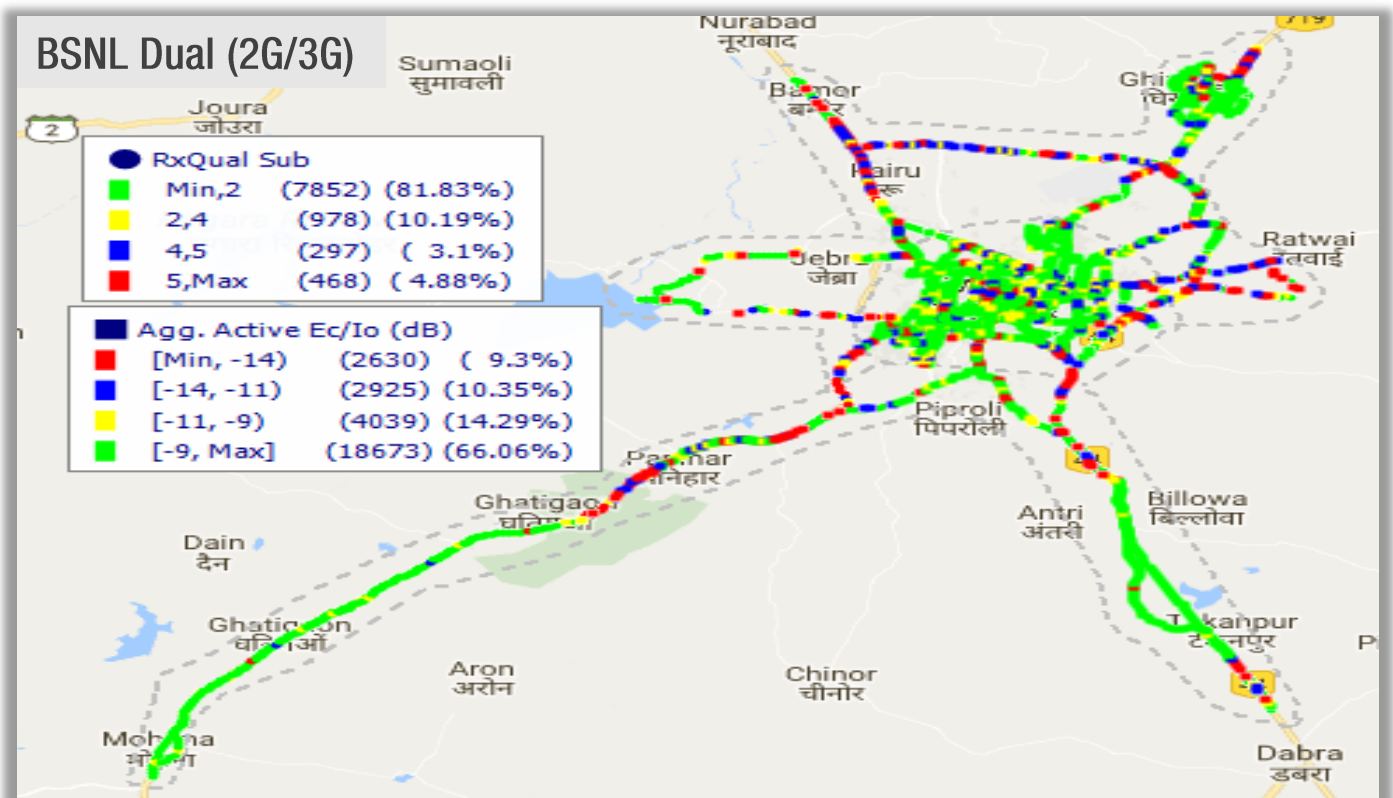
BSNL Dual (2G/3G)

| | RxQual Sub | | |
|---|---|---|---|
| | Min,2 | (7852) | (81.83%) |
| | 2,4 | (978) | (10.19%) |
| | 4,5 | (297) | ( 3.1%) |
| | 5,Max | (468) | ( 4.88%) |

| | Agg. Active Ec/Io (dB) | | |
|---|---|---|---|
| | [Min, -14) | (2630) | ( 9.3%) |
| | [-14, -11) | (2925) | (10.35%) |
| | [-11, -9) | (4039) | (14.29%) |
| | [-9, Max] | (18673) | (66.06%) |

Nurabad
नूराबाद
719
Sumaoli
सुमावली
Joura
जौरा
2
Bamor
ब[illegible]र
Ghi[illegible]
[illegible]
Hairu
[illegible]रू
Ratwai
रतवाई
Jebra
जेबरा
Piproli
पिपरोली
Parihar
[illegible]नेहार
Ghatigaon
घा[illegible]
Antri
अंतरी
Billowa
बिल्लोवा
Dain
दैन
Ghatigaon
घाटीगाँव
Tekanpur
टेकनपुर
Aron
अरोन
Chinor
चीनोर
Mohana
मो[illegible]
Dabra
डबरा
P